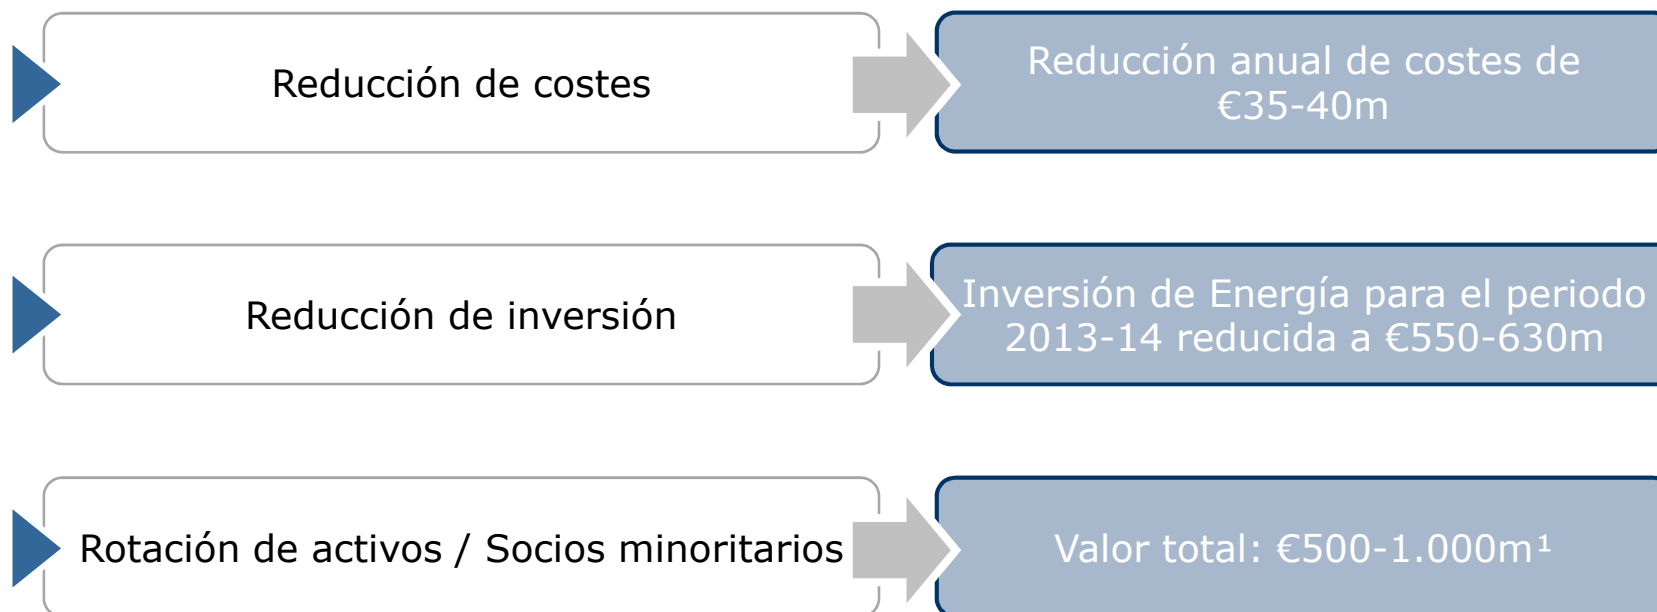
Reducción de costes

Reducción anual de costes de €35-40m

Reducción de inversión

Inversión de Energía para el periodo 2013-14 reducida a €550-630m

Rotación de activos / Socios minoritarios

Valor total: €500-1.000m$^1$